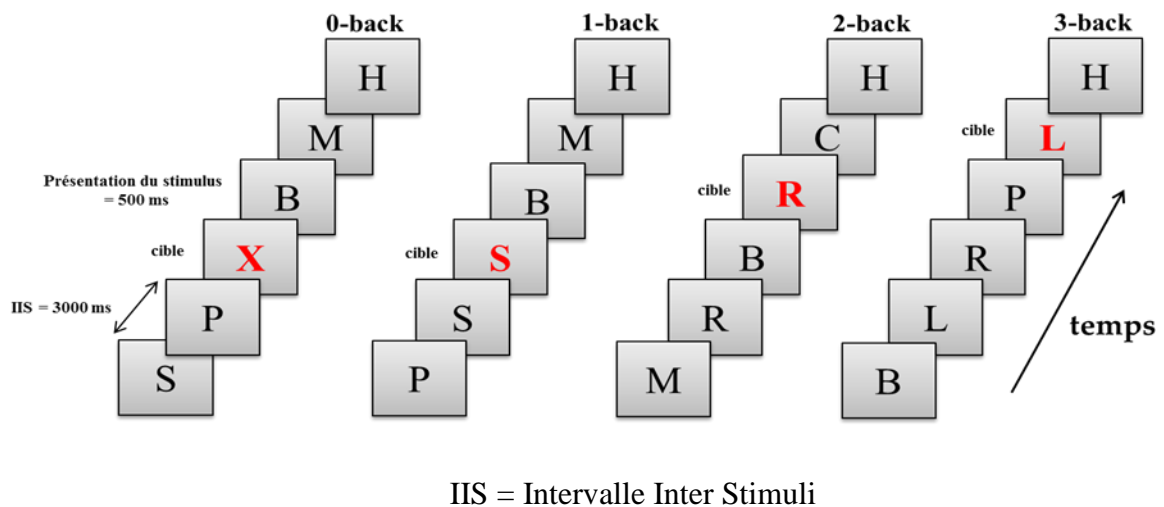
0-back

H

M

Présentation du stimulus = 500 ms

B

cible

X

IIS = 3000 ms

P

S

1-back

H

M

B

cible

S

S

P

2-back

H

C

cible

R

B

R

M

3-back

H

cible

L

P

R

L

B

temps

IIS = Intervalle Inter Stimuli